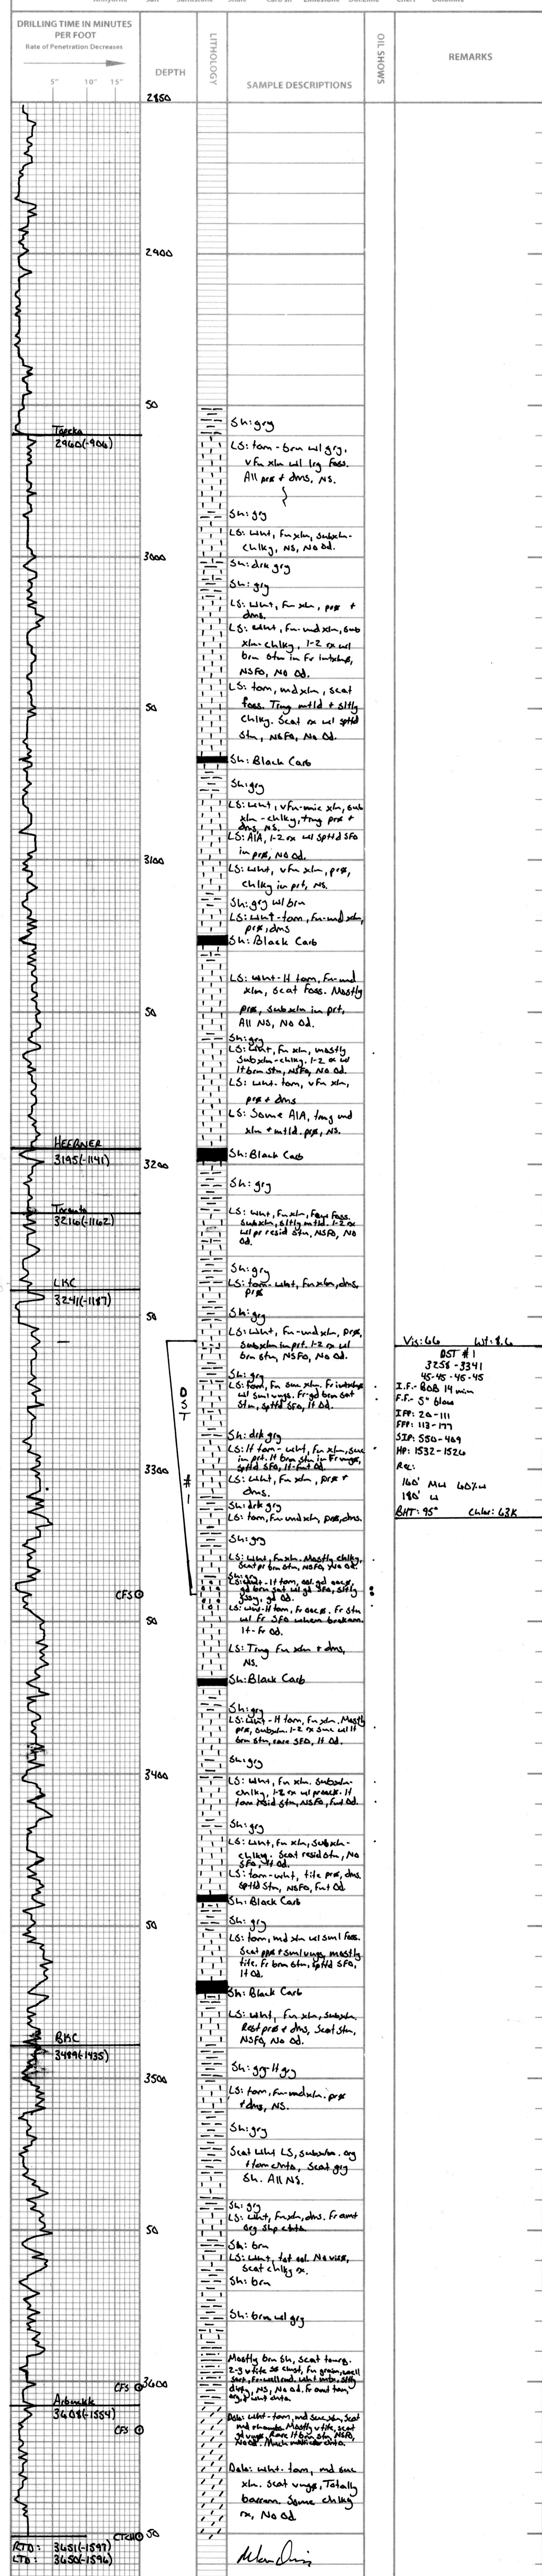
DRILLING TIME IN MINUTES PER FOOT
Rate of Penetration Decreases
5' 10' 15'
DEPTH
LITHOLOGY
SAMPLE DESCRIPTIONS
OIL SHOWS
REMARKS

2850
2900
50
Topeka
2960(-906)
Sh: gry
LS: tan - brn w/ grey, vfn xln w/ lrg foss. All prx + dns, NS.
Sh: gy
LS: wht, fn xln, subxln-chlky, NS, No od.
3000
Sh: drk gry
Sh: gry
LS: wht, fn xln, prx + dns.
LS: wht, fn-md xln, sub xln-chlky, 1-2 rx w/ brn stn in fr intxlne, NSFO, No od.
LS: tan, md xln, scat foss. Tmng mttld + sltly chlky. Scat rx w/ sptd stn, NSFO, No od.
50
Sh: Black Carb
Sh: gy
LS: wht, vfn-mic xln, sub xln-chlky, tmng prx + dns, NS.
LS: A/A, 1-2 rx w/ sptd SFO in prx, No od.
3100
LS: wht, vfn xln, prx, chlky in prt, NS.
Sh: gy w/ brn
LS: wht-tan, fn-md xln, prx, dns
Sh: Black Carb
LS: wht-lt tan, fn-md xln, scat foss. Mostly prx, subxln in prt, All NS, No od.
50
Sh: gy
LS: wht, fn xln, mostly subxln-chlky. 1-2 rx w/ lt brn stn, NSFO, No od.
LS: wht-tan, vfn xln, prx + dns
LS: Some A/A, tmng md xln + mttld. prx, NS.
HEEBNER
3195(-1141)
3200
Sh: Black Carb
Sh: gry
Toronto
3216(-1162)
LS: wht, fn xln, few foss. subxln, sltly mttld. 1-2 rx w/ pr resid stn, NSFO, No od.
Sh: gry
LKC
3241(-1187)
LS: tan-wht, fn xln, dns, prx
50
Sh: gy
LS: wht, fn-md xln, prx, subxln in prt. 1-2 rx w/ brn stn, NSFO, No od.
Vis: 66 Wt: 8.6
DST #1
3258-3341
45-45-45-45
I.F.: BOB 14 min
F.F.: 5" blow
IFP: 24-111
FFP: 113-177
SIP: 550-469
HP: 1532-1526
Rec:
160' MW 60% w
190' w
BHT: 95° Chlor: 63K
D
S
T
#
1
Sh: gy
LS: tan, fn sme xln, fr intxlne w/ sml vugs. Frgd brn sat stn, sptd SFO, lt od.
Sh: drk gry
LS: lt tan-wht, fn xln, sme in prt. lt brn stn in Fr vugs, sptd SFO, lt od.
3300
LS: wht, fn xln, prx + dns.
Sh: drk gry
LS: tan, fn-md xln, prx, dns.
Sh: gy
LS: wht, fn xln. Mostly chlky, scat pr brn stn, NSFO, No od.
CFS
LS: wht-lt tan, od gd sme, gd brn sat stn w/ gd SFO, sltly glsy, gd od.
50
LS: wht-lt tan, fr occ. Fr stn w/ fr SFO when broken, lt-fr od.
LS: Tmng fn xln + dns, NS.
Sh: Black Carb
Sh: gry
LS: wht-lt tan, fn xln. Mostly prx, subxln. 1-2 rx sme w/ lt brn stn, rare SFO, lt od.
Sh: gy
3400
LS: wht, fn xln. Subxln-chlky, 1-2 rx w/ prxck. lt tan resid stn, NSFO, fnt od.
Sh: gy
LS: wht, fn xln, subxln-chlky. Scat resid stn, No SFO, lt od.
LS: tan-wht, tite prx, dns. sptd stn, NSFO, fnt od.
Sh: Black Carb
50
Sh: gy
LS: tan, md xln w/ sml foss. Scat prx + sml vugs, mostly tite. Fr brn stn, sptd SFO, lt od.
Sh: Black Carb
LS: wht, fn xln, subxln. Rest prx + dns, Scat stn, NSFO, No od.
BKC
3489(-1435)
Sh: gy-lt gy
3500
LS: tan, fn-md xln. prx + dns, NS.
Sh: gry
Scat wht LS, subxln. gy + lt tan chrt, Scat gry Sh. All NS.
Sh: gy
LS: wht, fn xln, dns. Fr amt gy shp chrt
50
Sh: brn
LS: wht, tst ool. No vis, scat chlky rx.
Sh: brn
Sh: brn w/ gry
Mostly brn Sh, scat tmng. 2-3 w/ tite SS chnks, fn grain, small sort. fr small md. wht intxln, sltly dns, NS, No od. Fr amt tan, gy, + wht chrt.
CFS 3600
Arbuckle
3608(-1554)
CFS
Dolo: wht-tan, md sme xln, scat md chrt. Mostly tite, scat rx. Rare lt brn stn, NSFO, No od. Mostly wht chrt.
Dolo: wht-tan, md sme xln. Scat vugs, Totally barren. Some chlky rx, No od.
CTCH 50
RTD: 3651(-1597)
LTD: 3650(-1596)
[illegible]